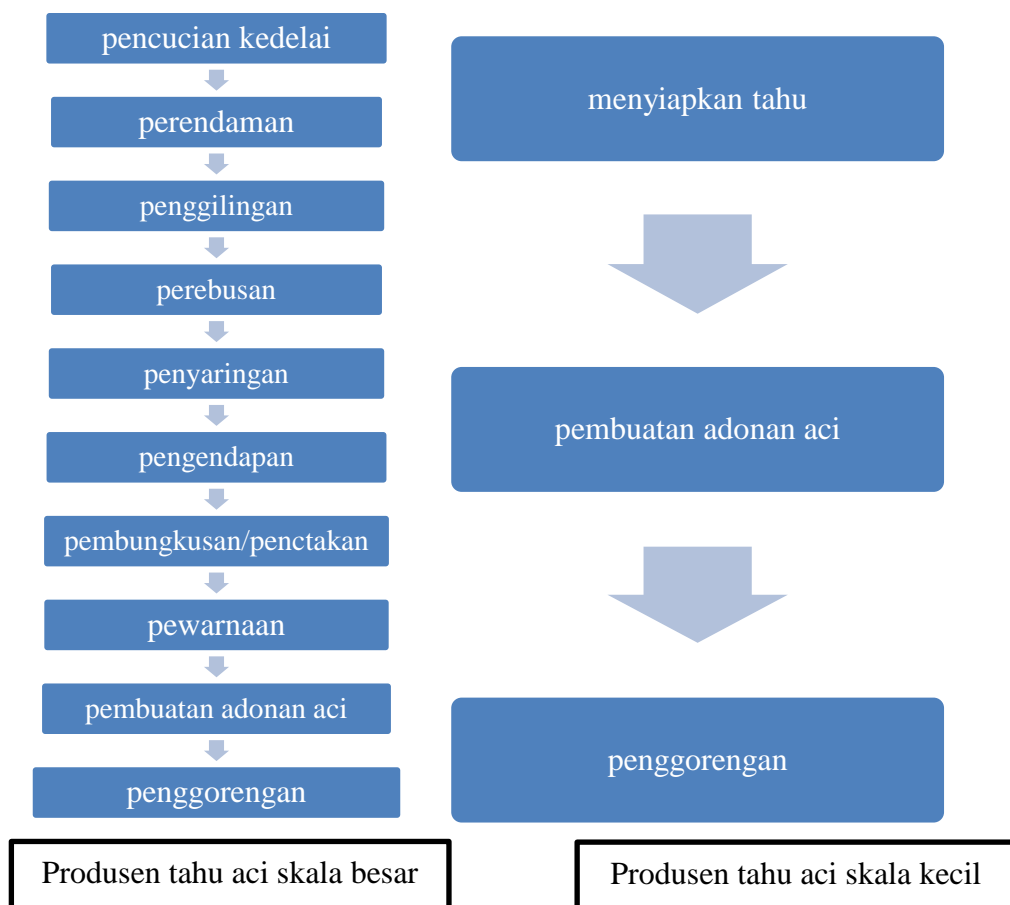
pencucian kedelai

perendaman

penggilingan

perebusan

penyaringan

pengendapan

pembungkusan/penctakan

pewarnaan

pembuatan adonan aci

penggorengan

Produsen tahu aci skala besar

menyiapkan tahu

pembuatan adonan aci

penggorengan

Produsen tahu aci skala kecil